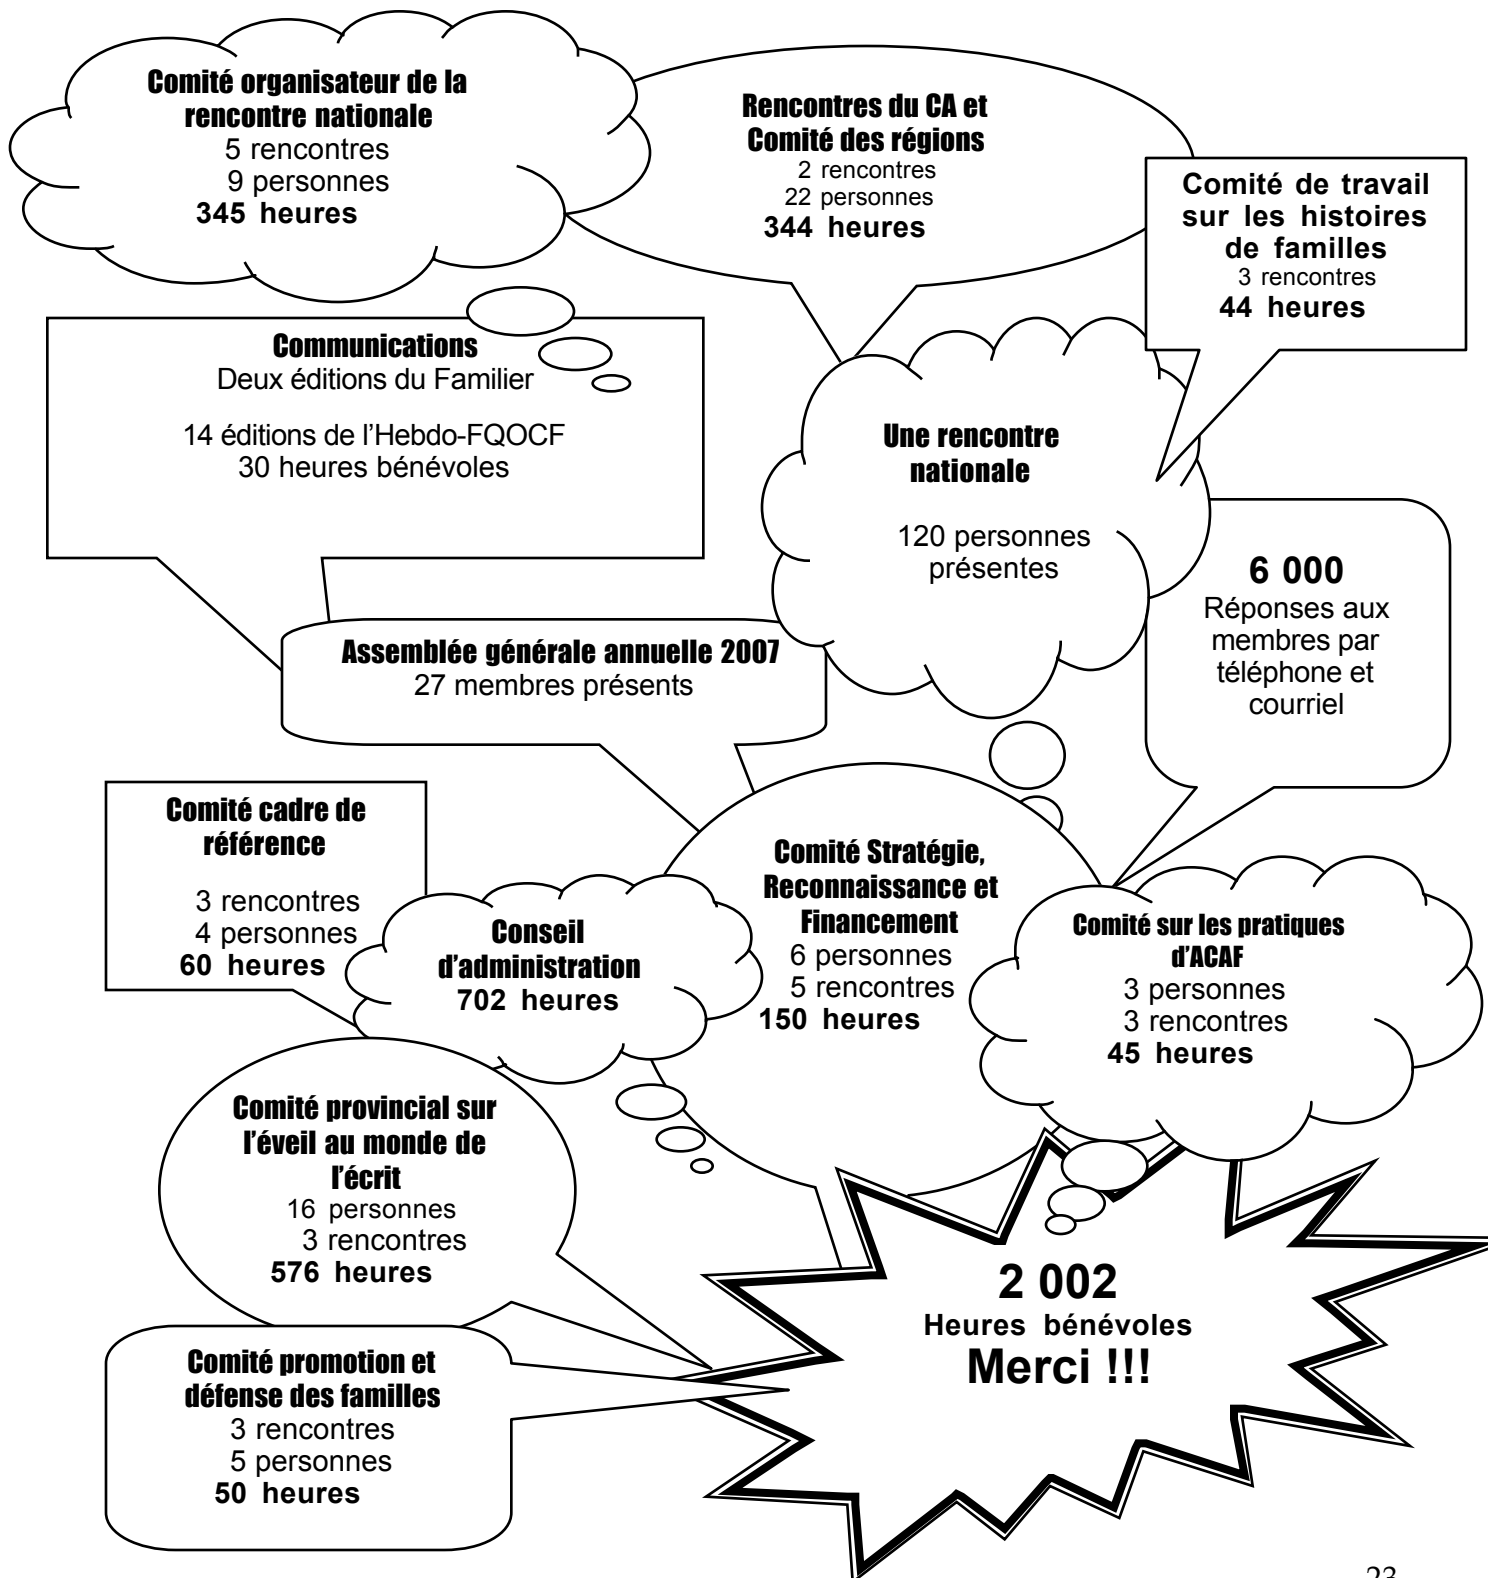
Comité organisateur de la rencontre nationale
5 rencontres
9 personnes
345 heures

Rencontres du CA et Comité des régions
2 rencontres
22 personnes
344 heures

Comité de travail sur les histoires de familles
3 rencontres
44 heures

Communications
Deux éditions du Familier

14 éditions de l'Hebdo-FQOCF
30 heures bénévoles

Une rencontre nationale

120 personnes présentes

6 000
Réponses aux membres par téléphone et courriel

Assemblée générale annuelle 2007
27 membres présents

Comité cadre de référence

3 rencontres
4 personnes
60 heures

Conseil d'administration
702 heures

Comité Stratégie, Reconnaissance et Financement
6 personnes
5 rencontres
150 heures

Comité sur les pratiques d'ACAF
3 personnes
3 rencontres
45 heures

Comité provincial sur l'éveil au monde de l'écrit
16 personnes
3 rencontres
576 heures

2 002
Heures bénévoles
Merci !!!

Comité promotion et défense des familles
3 rencontres
5 personnes
50 heures

23